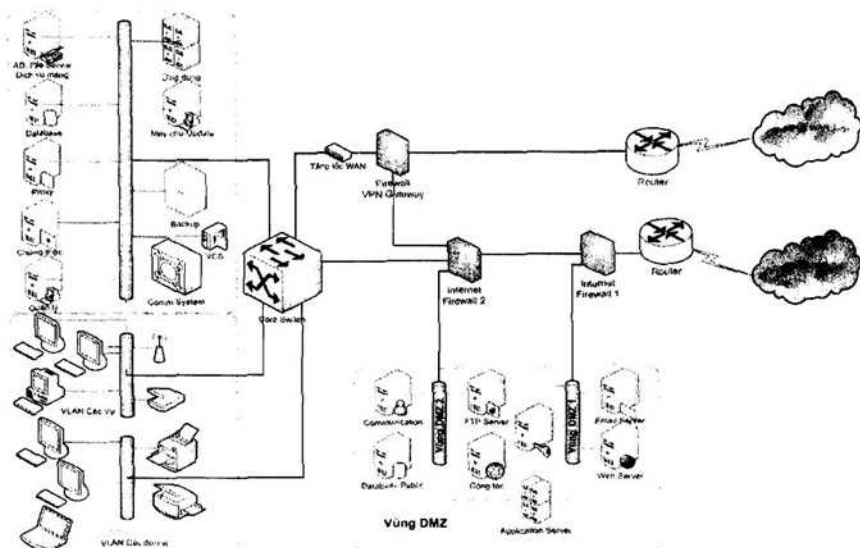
AD, File Server
Dịch vụ mạng

Database

Proxy

Chứng thực

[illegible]

Ứng dụng

Máy chủ Module

Backup

VCS

Comm System

Tập tốc WAN

Firewall
VPN Gateway

Router

Core Switch

Internet
Firewall 2

Internet
Firewall 1

Router

VLAN Các Vụ

VLAN Cán bộ

Communication

Database Public

Vùng DMZ 2

FTP Server

Cổng tin

Vùng DMZ 1

Email Server

Web Server

Application Server

Vùng DMZ